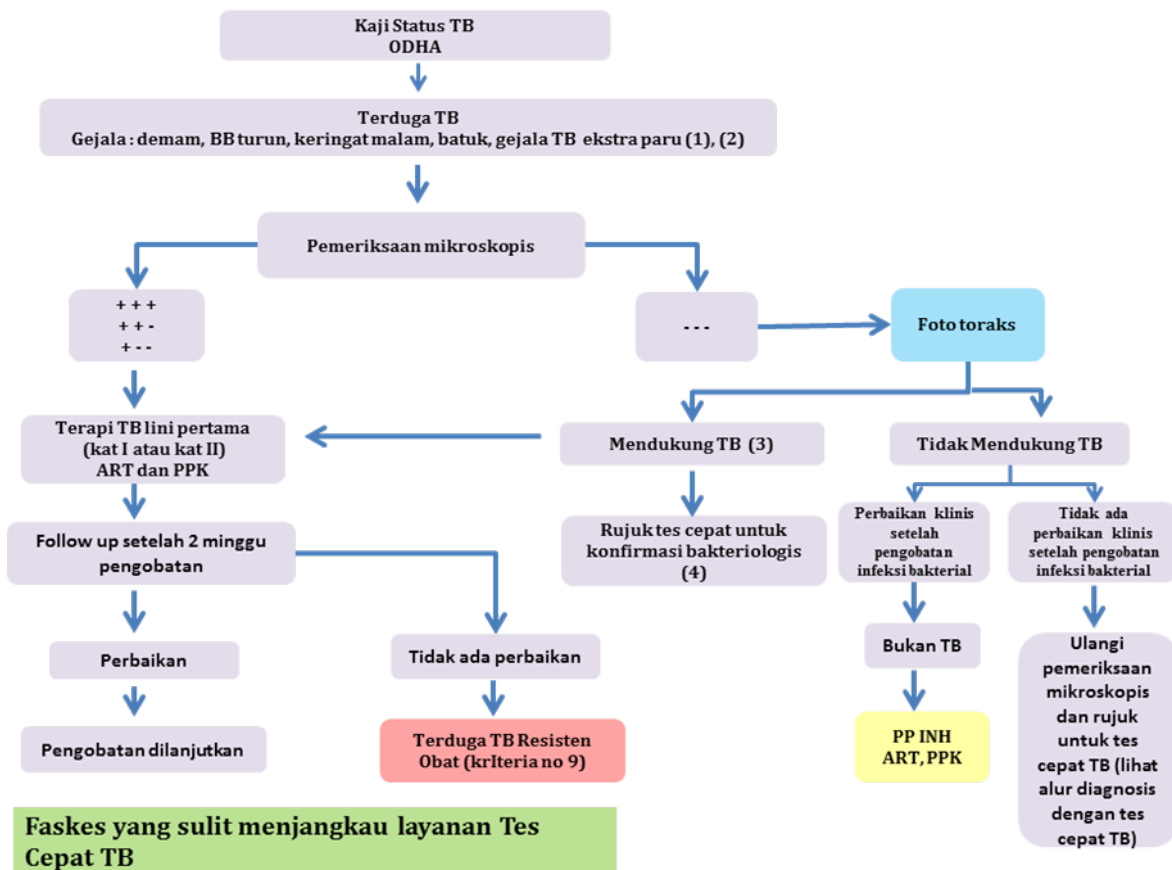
Kaji Status TB
ODHA

Terduga TB
Gejala : demam, BB turun, keringat malam, batuk, gejala TB ekstra paru (1), (2)

Pemeriksaan mikroskopis

+ + +
+ + -
+ - -

- - -

Foto toraks

Terapi TB lini pertama (kat I atau kat II) ART dan PPK

Mendukung TB (3)

Tidak Mendukung TB

Follow up setelah 2 minggu pengobatan

Rujuk tes cepat untuk konfirmasi bakteriologis (4)

Perbaikan klinis setelah pengobatan infeksi bakterial

Tidak ada perbaikan klinis setelah pengobatan infeksi bakterial

Perbaikan

Tidak ada perbaikan

Bukan TB

Ulangi pemeriksaan mikroskopis dan rujuk untuk tes cepat TB (lihat alur diagnosis dengan tes cepat TB)

Pengobatan dilanjutkan

Terduga TB Resisten Obat (krIteria no 9)

PP INH
ART, PPK

Faskes yang sulit menjangkau layanan Tes Cepat TB